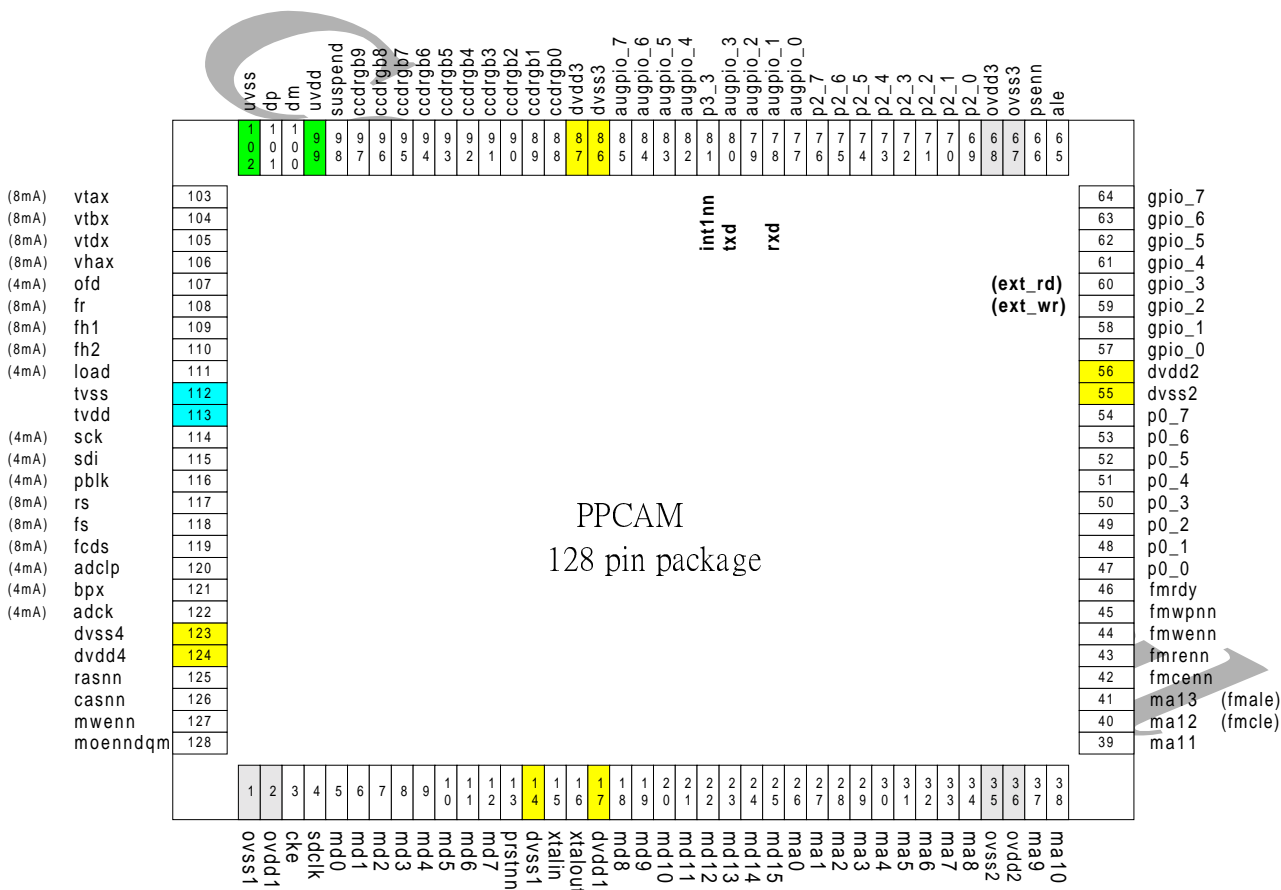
uvss dp dm uvdd suspend ccdrgb9 ccdrgb8 ccdrgb7 ccdrgb6 ccdrgb5 ccdrgb4 ccdrgb3 ccdrgb2 ccdrgb1 ccdrgb0 dvdd3 dvss3 augpio_7 augpio_6 augpio_5 augpio_4 p3_3 augpio_3 augpio_2 augpio_1 augpio_0 p2_7 p2_6 p2_5 p2_4 p2_3 p2_2 p2_1 p2_0 ovdd3 ovss3 psenn ale

102 101 100 99 98 97 96 95 94 93 92 91 90 89 88 87 86 85 84 83 82 81 80 79 78 77 76 75 74 73 72 71 70 69 68 67 66 65

int1nn txd rxd

| | | |
|---|---|---|
| (8mA) | vtax | 103 |
| (8mA) | vtbx | 104 |
| (8mA) | vtdx | 105 |
| (8mA) | vhax | 106 |
| (4mA) | ofd | 107 |
| (8mA) | fr | 108 |
| (8mA) | fh1 | 109 |
| (8mA) | fh2 | 110 |
| (4mA) | load | 111 |
| | tvss | 112 |
| | tvdd | 113 |
| (4mA) | sck | 114 |
| (4mA) | sdi | 115 |
| (4mA) | pblk | 116 |
| (8mA) | rs | 117 |
| (8mA) | fs | 118 |
| (8mA) | fcds | 119 |
| (4mA) | adclp | 120 |
| (4mA) | bpx | 121 |
| (4mA) | adck | 122 |
| | dvss4 | 123 |
| | dvdd4 | 124 |
| | rasnn | 125 |
| | casnn | 126 |
| | mwenn | 127 |
| | moenndqm | 128 |

PPCAM
128 pin package

| | | |
|---|---|---|
| 64 | gpio_7 | |
| 63 | gpio_6 | |
| 62 | gpio_5 | |
| 61 | gpio_4 | |
| 60 | gpio_3 | (ext_rd) |
| 59 | gpio_2 | (ext_wr) |
| 58 | gpio_1 | |
| 57 | gpio_0 | |
| 56 | dvdd2 | |
| 55 | dvss2 | |
| 54 | p0_7 | |
| 53 | p0_6 | |
| 52 | p0_5 | |
| 51 | p0_4 | |
| 50 | p0_3 | |
| 49 | p0_2 | |
| 48 | p0_1 | |
| 47 | p0_0 | |
| 46 | fmrdy | |
| 45 | fmwpnn | |
| 44 | fmwenn | |
| 43 | fmrenn | |
| 42 | fmcenn | |
| 41 | ma13 | (fmale) |
| 40 | ma12 | (fmcle) |
| 39 | ma11 | |

1 2 3 4 5 6 7 8 9 10 11 12 13 14 15 16 17 18 19 20 21 22 23 24 25 26 27 28 29 30 31 32 33 34 35 36 37 38

ovss1 ovdd1 cke sdclk md0 md1 md2 md3 md4 md5 md6 md7 prstnn dvss1 xtalin xtalout dvdd1 md8 md9 md10 md11 md12 md13 md14 md15 ma0 ma1 ma2 ma3 ma4 ma5 ma6 ma7 ma8 ovss2 ovdd2 ma9 ma10